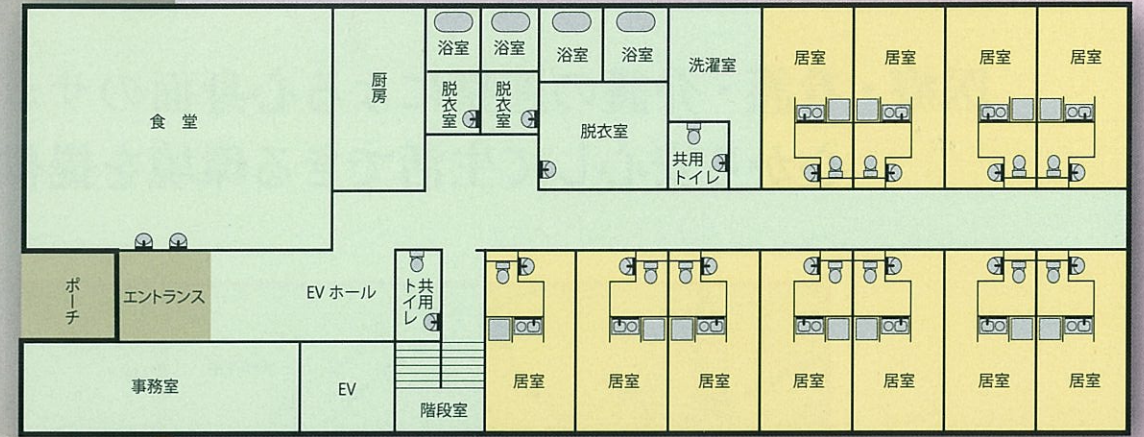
食堂

厨房

浴室

浴室

浴室

浴室

脱衣室

脱衣室

脱衣室

洗濯室

共用トイレ

居室

居室

居室

居室

ポーチ

エントランス

EV ホール

共用トイレ

事務室

EV

階段室

居室

居室

居室

居室

居室

居室

居室